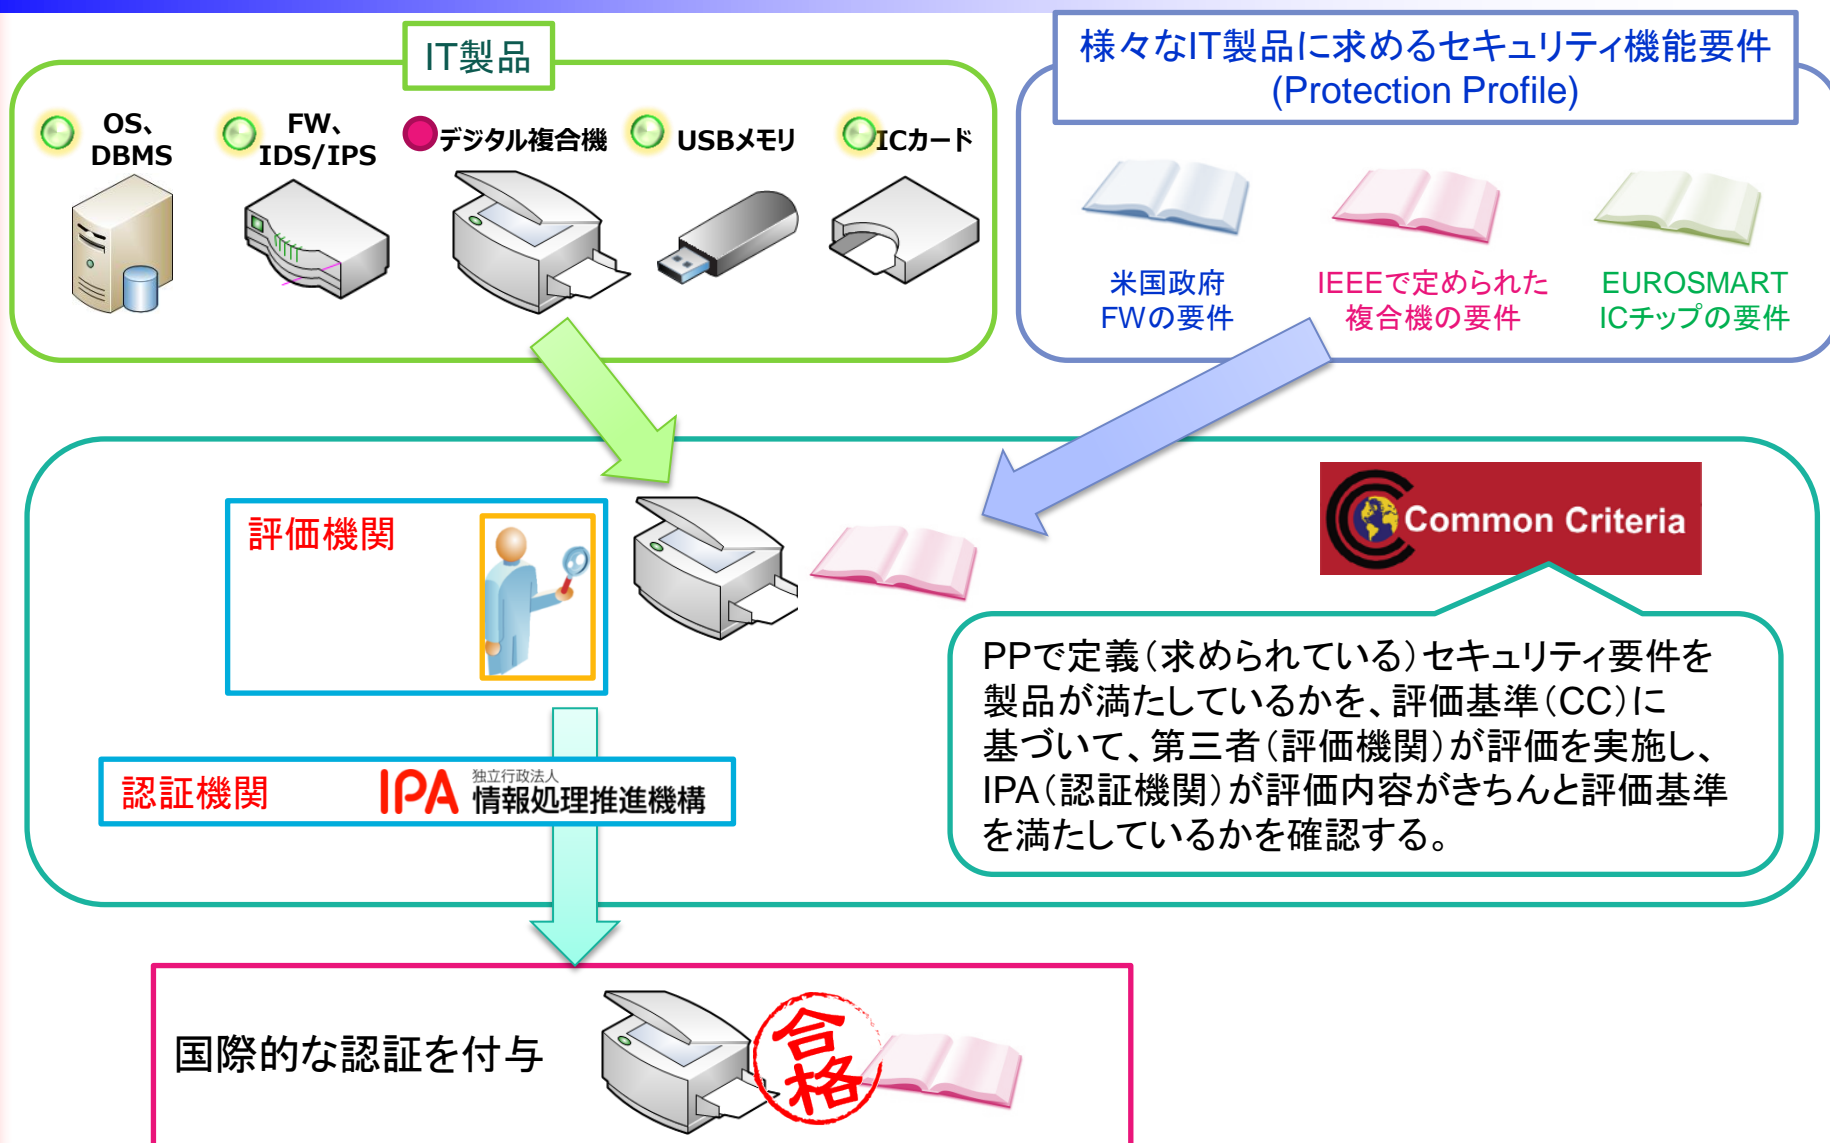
IT製品

OS、DBMS

FW、IDS/IPS

デジタル複合機

USBメモリ

ICカード

様々なIT製品に求めるセキュリティ機能要件
(Protection Profile)

米国政府
FWの要件

IEEEで定められた
複合機の要件

EUROSMART
ICチップの要件

評価機関

Common Criteria

PPで定義(求められている)セキュリティ要件を製品が満たしているかを、評価基準(CC)に基づいて、第三者(評価機関)が評価を実施し、IPA(認証機関)が評価内容がきちんと評価基準を満たしているかを確認する。

認証機関

IPA 独立行政法人 情報処理推進機構

国際的な認証を付与

合格